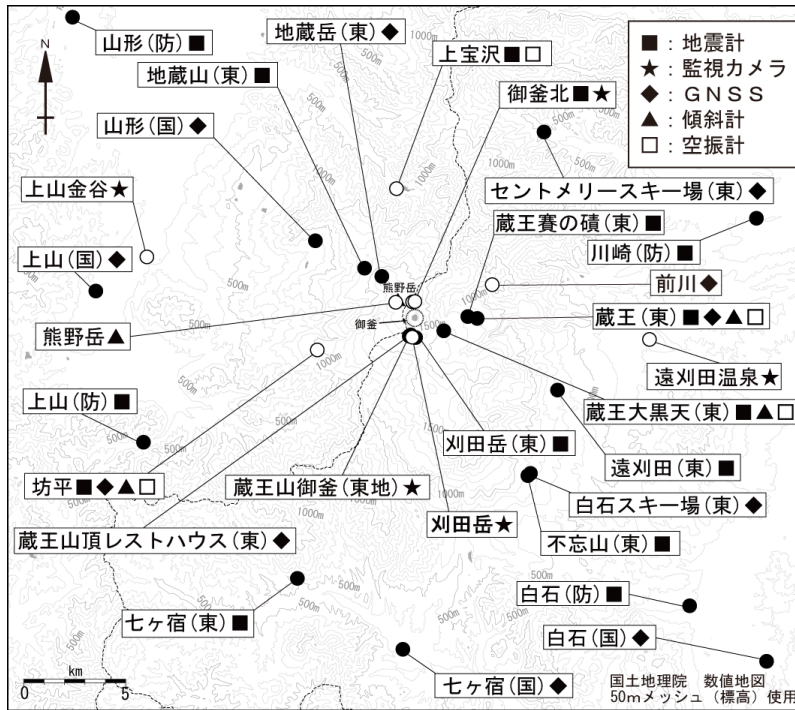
N

山形(防)■

地蔵岳(東)◆

地蔵山(東)■

上宝沢■□

■：地震計
★：監視カメラ
◆：ＧＮＳＳ
▲：傾斜計
□：空振計

御釜北■★

山形(国)◆

セントメリースキー場(東)◆

上山金谷★

蔵王賽の磧(東)■

川崎(防)■

上山(国)◆

前川◆

熊野岳

御釜

熊野岳▲

蔵王(東)■◆▲□

遠刈田温泉★

上山(防)■

蔵王大黒天(東)■▲□

刈田岳(東)■

遠刈田(東)■

坊平■◆▲□

蔵王山御釜(東地)★

白石スキー場(東)◆

刈田岳★

不忘山(東)■

蔵王山頂レストハウス(東)◆

白石(防)■

七ヶ宿(東)■

白石(国)◆

km
0 5

七ヶ宿(国)◆

国土地理院　数値地図
50mメッシュ（標高）使用

500m
1000m
1500m